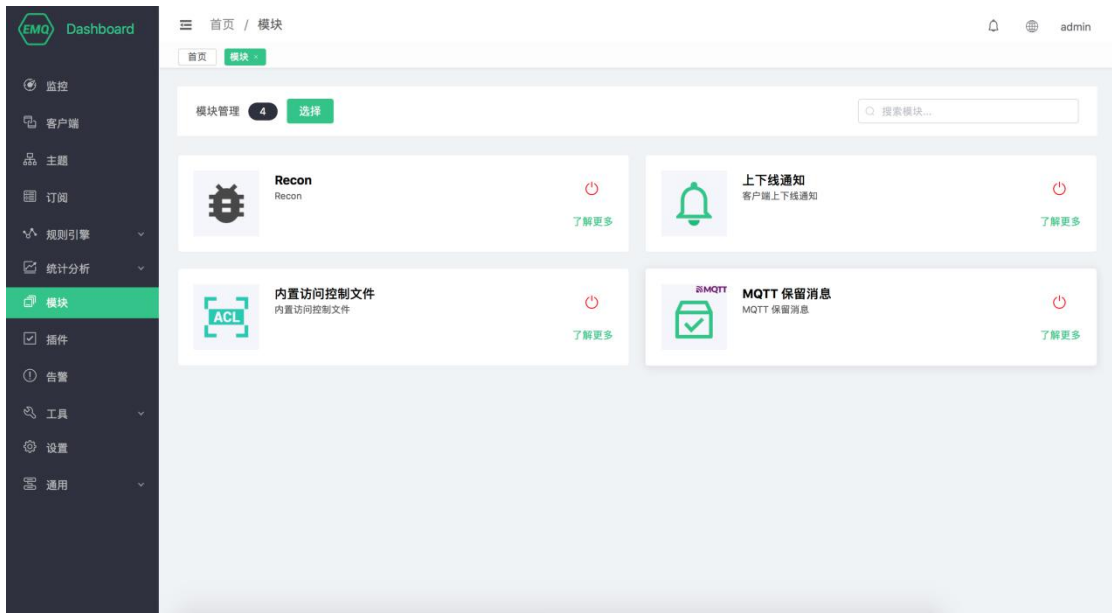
EMQ Dashboard

监控
客户端
主题
订阅
规则引擎
统计分析
模块
插件
告警
工具
设置
通用

首页 / 模块

admin

首页 模块 ×

模块管理 4 选择

搜索模块...

Recon
Recon
了解更多

上下线通知
客户端上下线通知
了解更多

ACL
内置访问控制文件
内置访问控制文件
了解更多

MQTT
MQTT 保留消息
MQTT 保留消息
了解更多